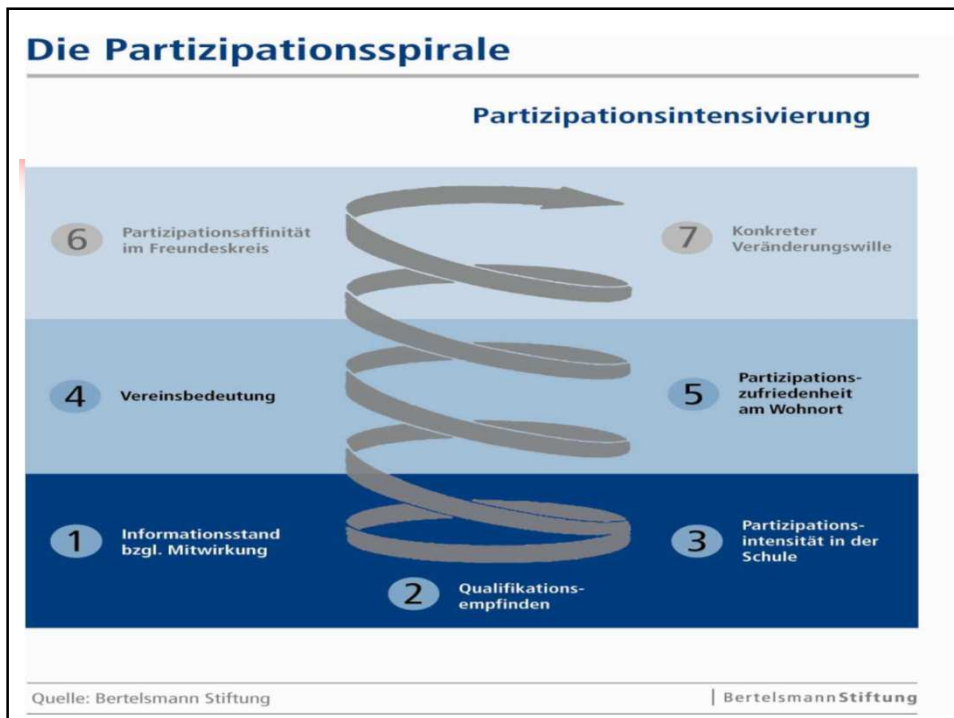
Die Partizipationsspirale

Partizipationsintensivierung

6 Partizipationsaffinität im Freundeskreis

7 Konkreter Veränderungswille

4 Vereinsbedeutung

5 Partizipationszufriedenheit am Wohnort

1 Informationsstand bzgl. Mitwirkung

3 Partizipationsintensität in der Schule

2 Qualifikationsempfinden

Quelle: Bertelsmann Stiftung

BertelsmannStiftung